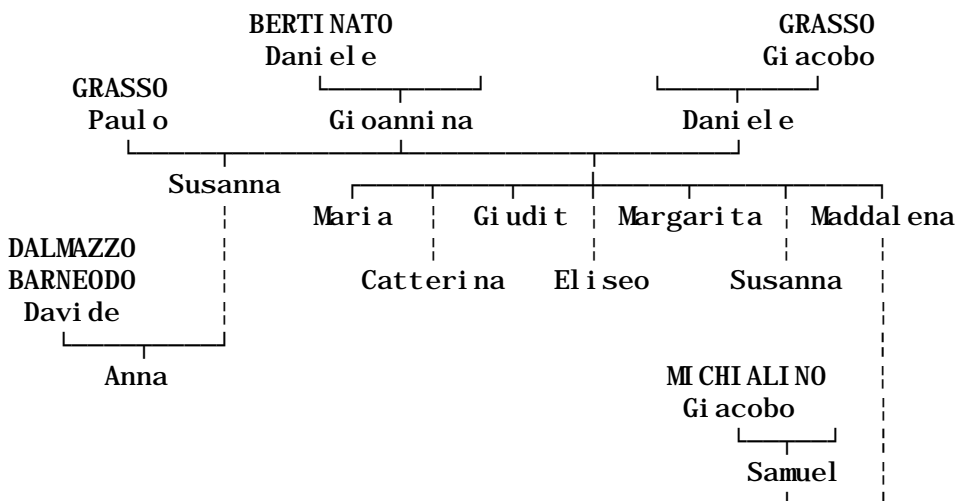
BERTINATO
Daniele

GRASSO
Giacobo

GRASSO
Paulo

Gioannina

Daniele

Susanna

Maria

Giudit

Margarita

Maddalena

DALMAZZO
BARNEODO
Davide

Catterina

Eliseo

Susanna

Anna

MICHIALINO
Giacobo

Samuel